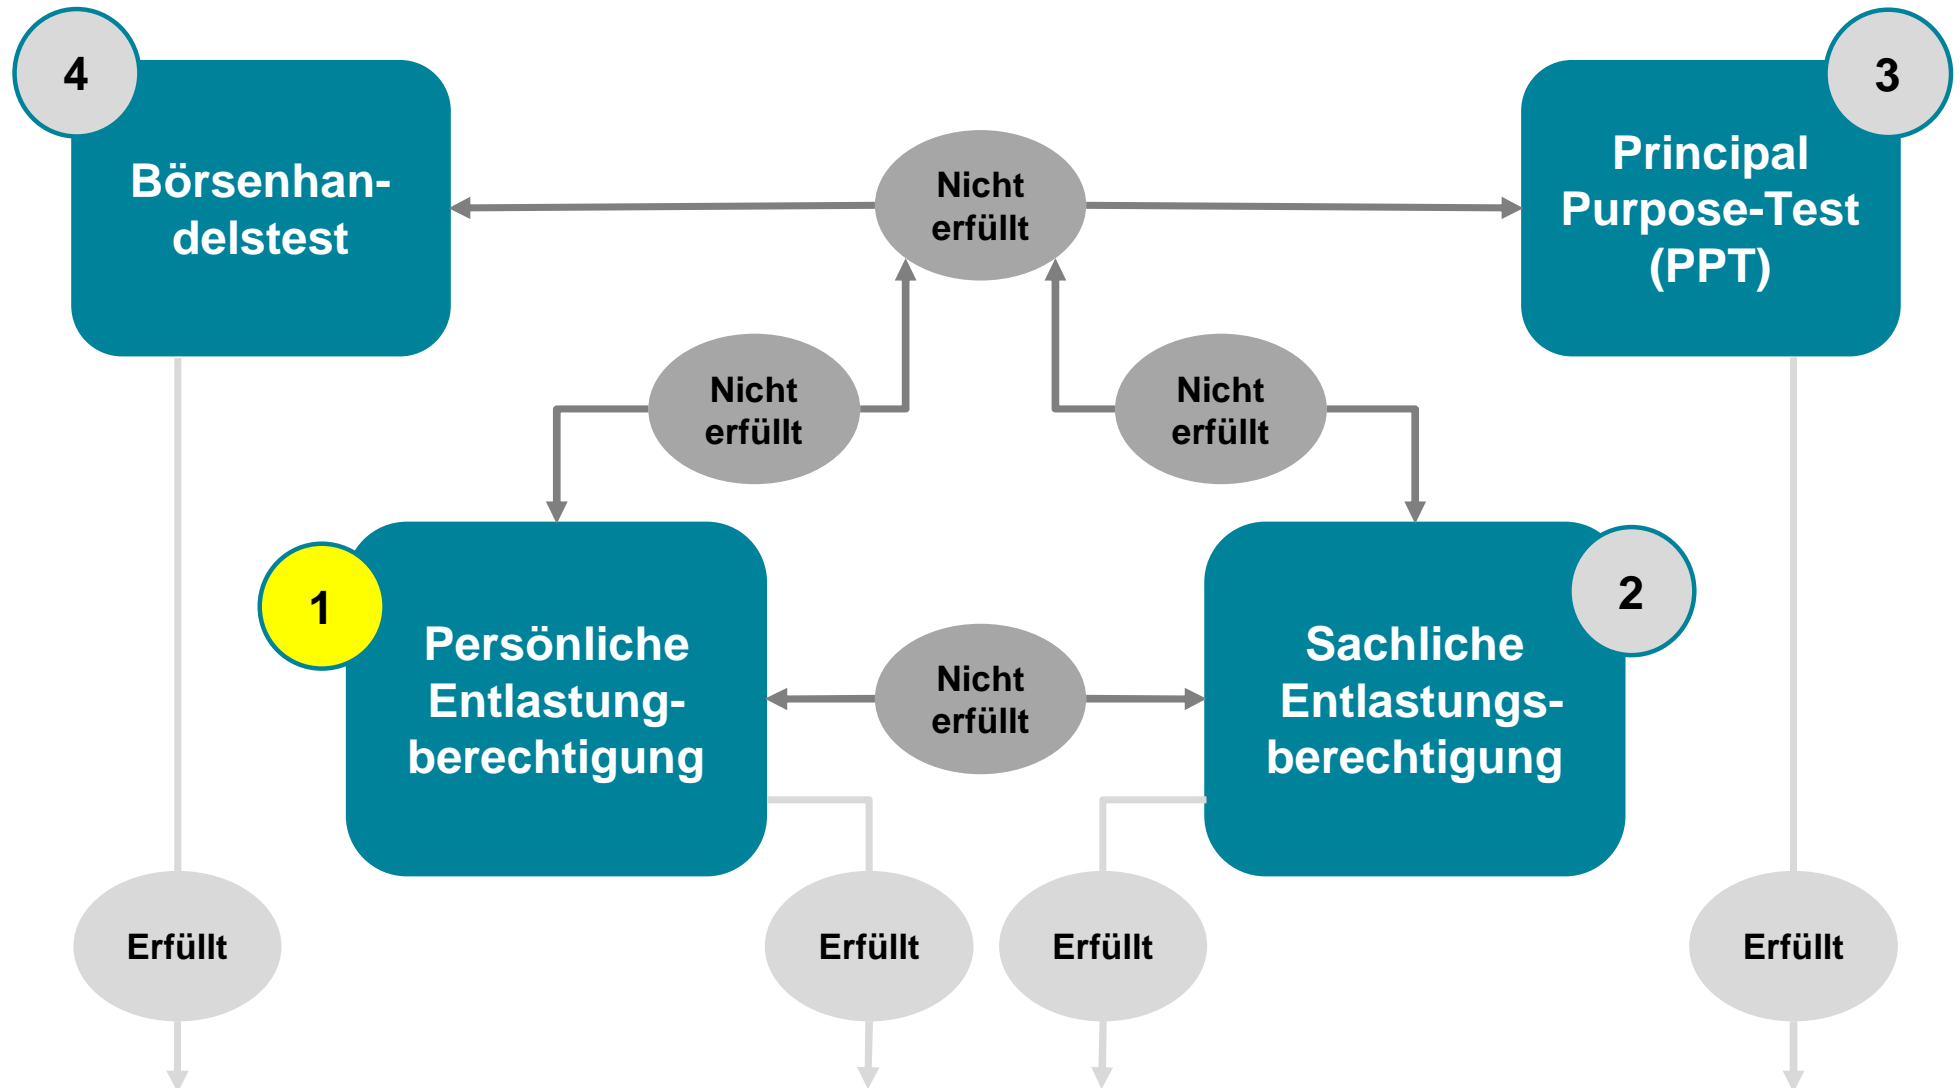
4

Börsenhandelstest

Nicht erfüllt

3

Principal Purpose-Test (PPT)

Nicht erfüllt

Nicht erfüllt

1

Persönliche Entlastung-berechtigung

Nicht erfüllt

2

Sachliche Entlastungs-berechtigung

Erfüllt

Erfüllt

Erfüllt

Erfüllt